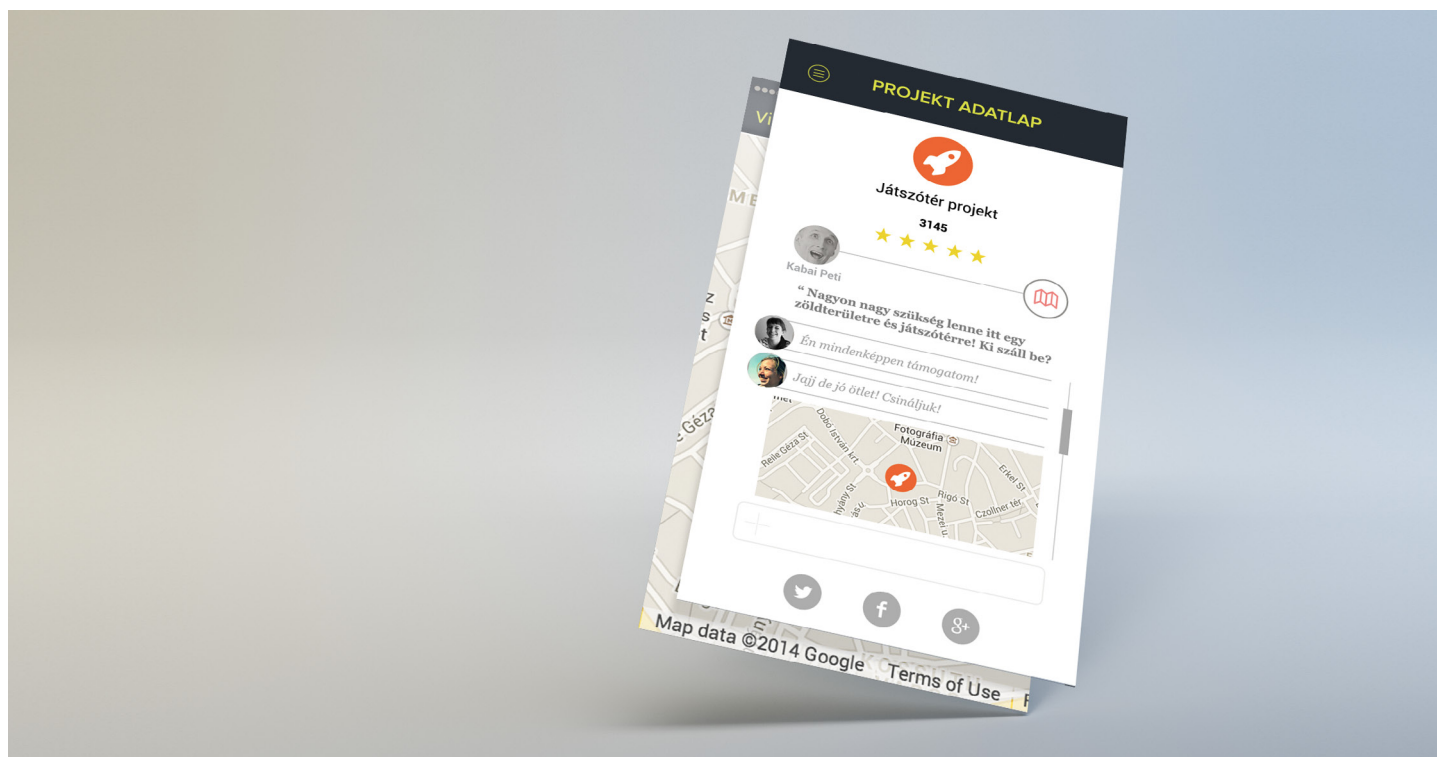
PROJEKT ADATLAP

Játszótér projekt

3145

★★★★★

Kabai Peti

“ Nagyon nagy szükség lenne itt egy zöldterületre és játszótérre! Ki száll be?

Én mindenképpen támogatom!

Jajj de jó ötlet! Csináljuk!

Fotográfia Múzeum

Reile Géza St

Dobó István krt

Horog St

Rigó St

Erkel St

Czollner tér

Mezei St

Map data ©2014 Google

Terms of Use

Vi

Géza